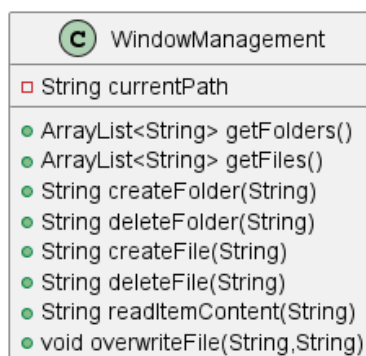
C WindowManagement

String currentPath

ArrayList<String> getFolders()
ArrayList<String> getFiles()
String createFolder(String)
String deleteFolder(String)
String createFile(String)
String deleteFile(String)
String readItemContent(String)
void overwriteFile(String,String)